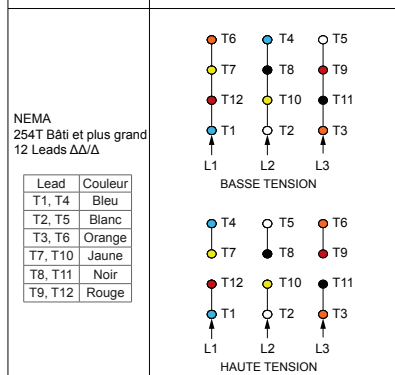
NEMA
254T Bâti et plus grand
12 Leads ΔΔ/Δ

| Lead | Couleur |
|---|---|
| T1, T4 | Bleu |
| T2, T5 | Blanc |
| T3, T6 | Orange |
| T7, T10 | Jaune |
| T8, T11 | Noir |
| T9, T12 | Rouge |

T6 T4 T5
T7 T8 T9
T12 T10 T11
T1 T2 T3
L1 L2 L3
BASSE TENSION

T4 T5 T6
T7 T8 T9
T12 T10 T11
T1 T2 T3
L1 L2 L3
HAUTE TENSION